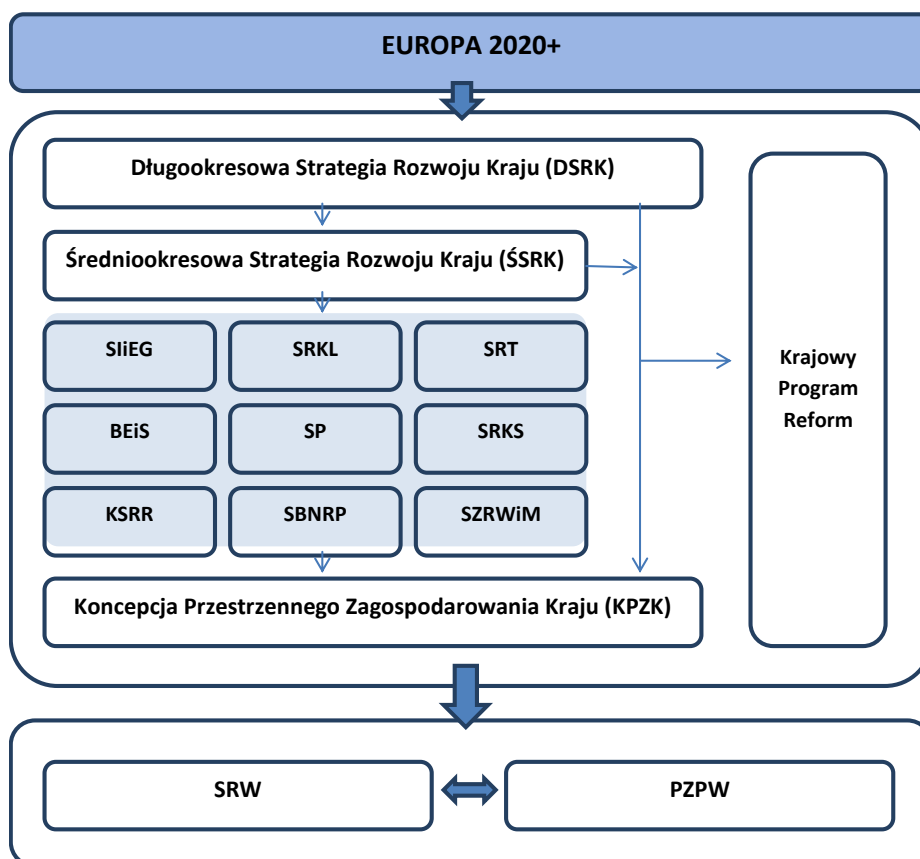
EUROPA 2020+

Długookresowa Strategia Rozwoju Kraju (DSRK)

Średniookresowa Strategia Rozwoju Kraju (ŚSRK)

| SIiEG | SRKL | SRT |
|---|---|---|
| BEiS | SP | SRKS |
| KSRR | SBNRP | SZRWiM |

Koncepcja Przestrzennego Zagospodarowania Kraju (KPZK)

Krajowy Program Reform

SRW

PZPW